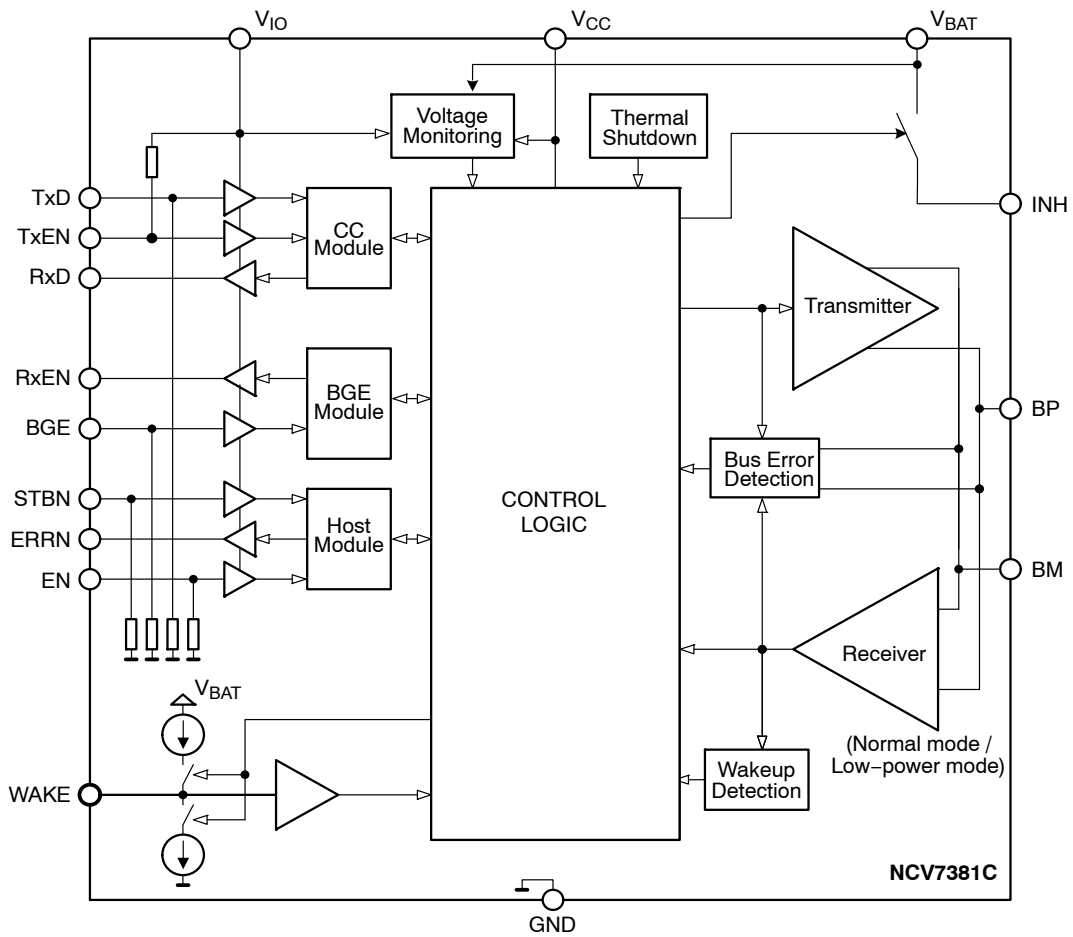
$V_{IO}$ $V_{CC}$ $V_{BAT}$

Voltage Monitoring

Thermal Shutdown

TxD
TxEN
RxD

CC Module

INH

Transmitter

RxEN
BGE

BGE Module

BP

Bus Error Detection

STBN
ERRN
EN

Host Module

CONTROL LOGIC

BM

Receiver

$V_{BAT}$

(Normal mode / Low−power mode)

WAKE

Wakeup Detection

NCV7381C

GND